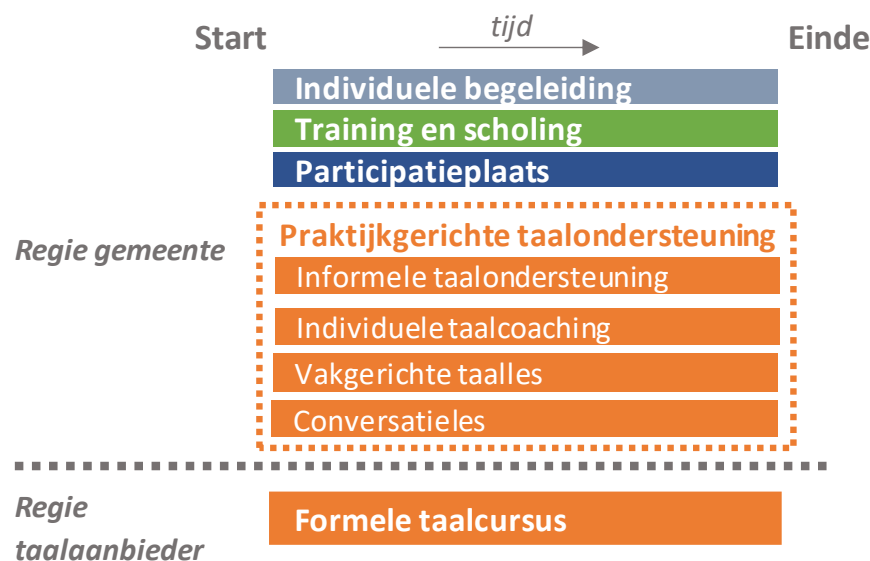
Start

tijd

Einde

Individuele begeleiding

Training en scholing

Participatieplaats

Regie gemeente

Praktijkgerichte taalondersteuning

Informele taalondersteuning

Individuele taalcoaching

Vakgerichte taalles

Conversatieles

Regie taalaanbieder

Formele taalcursus